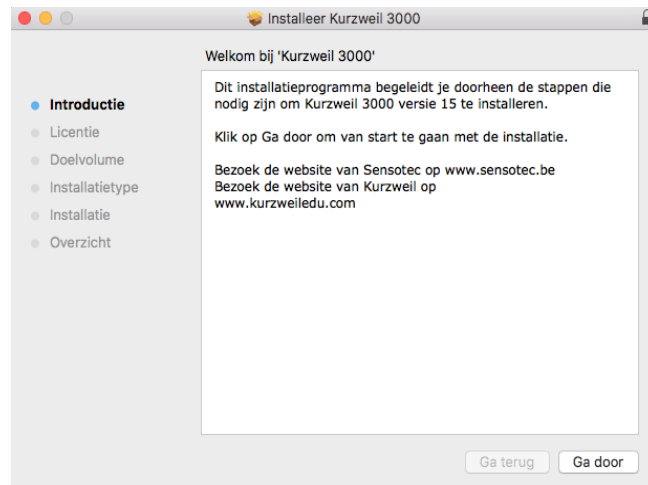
Installeer Kurzweil 3000

Welkom bij 'Kurzweil 3000'

Introductie
Licentie
Doelvolume
Installatietype
Installatie
Overzicht

Dit installatieprogramma begeleidt je doorheen de stappen die nodig zijn om Kurzweil 3000 versie 15 te installeren.

Klik op Ga door om van start te gaan met de installatie.

Bezoek de website van Sensotec op www.sensotec.be
Bezoek de website van Kurzweil op www.kurzweiledu.com

Ga terug
Ga door